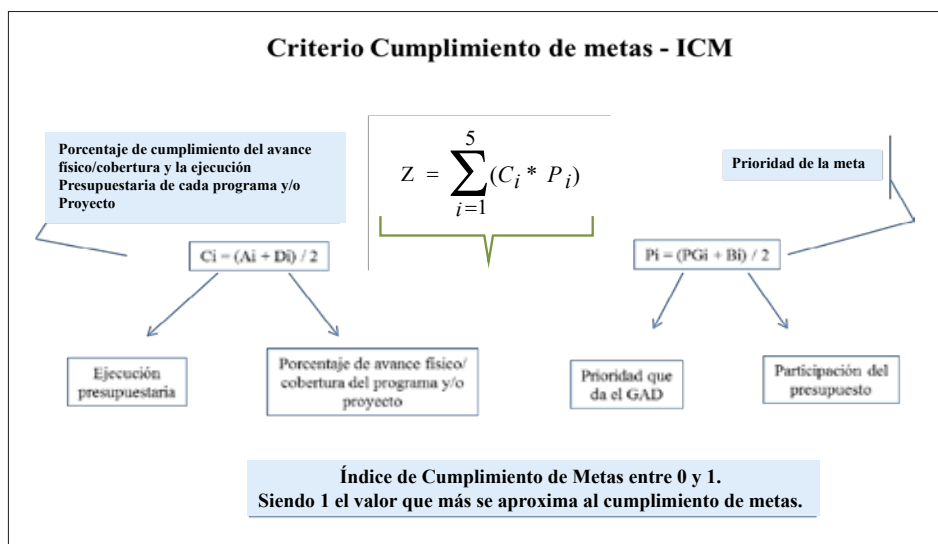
Criterio Cumplimiento de metas - ICM

Porcentaje de cumplimiento del avance físico/cobertura y la ejecución Presupuestaria de cada programa y/o Proyecto

$Z = \sum_{i=1}^{5}(C_i * P_i)$

Prioridad de la meta

Ci = (Ai + Di) / 2

Pi = (PGi + Bi) / 2

Ejecución presupuestaria

Porcentaje de avance físico/ cobertura del programa y/o proyecto

Prioridad que da el GAD

Participación del presupuesto

Índice de Cumplimiento de Metas entre 0 y 1.
Siendo 1 el valor que más se aproxima al cumplimiento de metas.